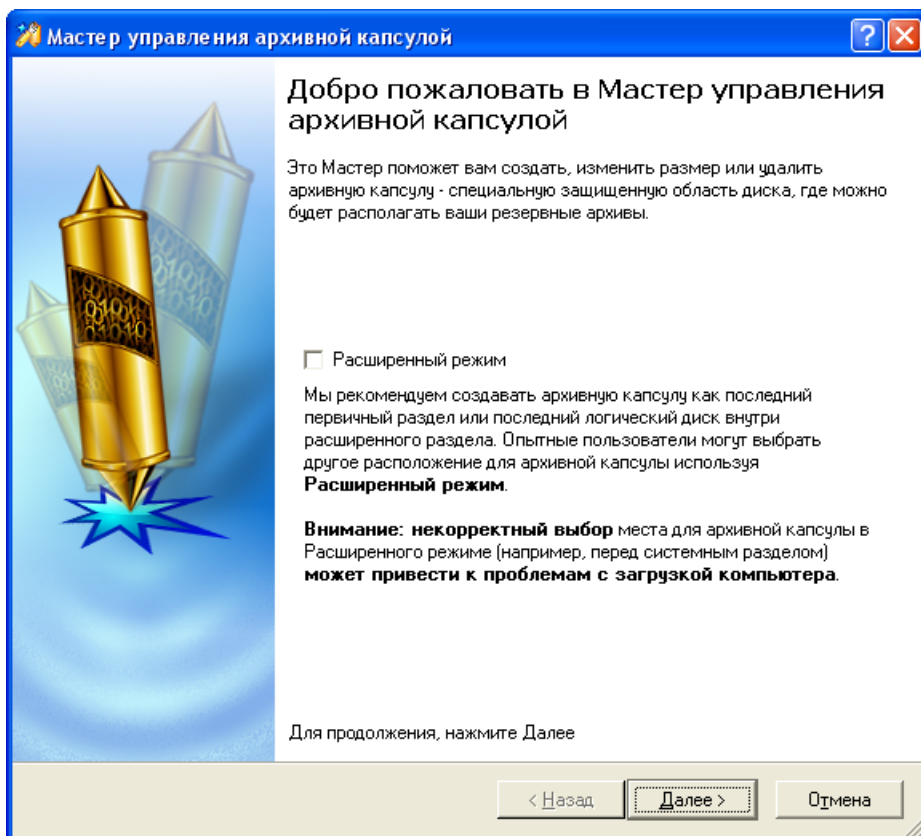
Мастер управления архивной капсулой

Добро пожаловать в Мастер управления архивной капсулой

Это Мастер поможет вам создать, изменить размер или удалить архивную капсулу - специальную защищенную область диска, где можно будет располагать ваши резервные архивы.

Расширенный режим

Мы рекомендуем создавать архивную капсулу как последний первичный раздел или последний логический диск внутри расширенного раздела. Опытные пользователи могут выбрать другое расположение для архивной капсулы используя **Расширенный режим**.

**Внимание: некорректный выбор** места для архивной капсулы в Расширенного режиме (например, перед системным разделом) **может привести к проблемам с загрузкой компьютера**.

Для продолжения, нажмите Далее

< Назад Далее > Отмена